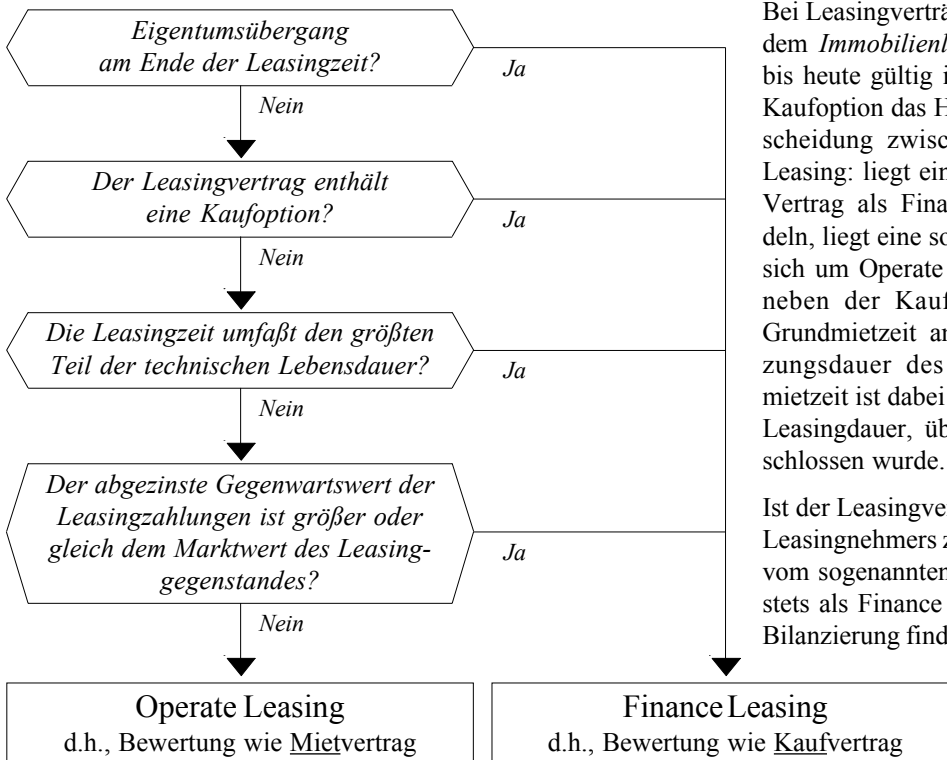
Eigentumsübergang am Ende der Leasingzeit?

Ja

Nein

Der Leasingvertrag enthält eine Kaufoption?

Ja

Nein

Die Leasingzeit umfaßt den größten Teil der technischen Lebensdauer?

Ja

Nein

Der abgezinste Gegenwartswert der Leasingzahlungen ist größer oder gleich dem Marktwert des Leasinggegenstandes?

Ja

Nein

Operate Leasing
d.h., Bewertung wie Mietvertrag

Finance Leasing
d.h., Bewertung wie Kaufvertrag

Bei Leasingverträ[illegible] dem *Immobilienl*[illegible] bis heute gültig i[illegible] Kaufoption das H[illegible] scheidung zwisc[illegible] Leasing: liegt ein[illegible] Vertrag als Fina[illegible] deln, liegt eine so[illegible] sich um Operate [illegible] neben der Kauf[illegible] Grundmietzeit an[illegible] zungsdauer des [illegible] mietzeit ist dabei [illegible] Leasingdauer, üb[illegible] schlossen wurde.

Ist der Leasingve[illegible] Leasingnehmers z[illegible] vom sogenannten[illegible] stets als Finance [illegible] Bilanzierung find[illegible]